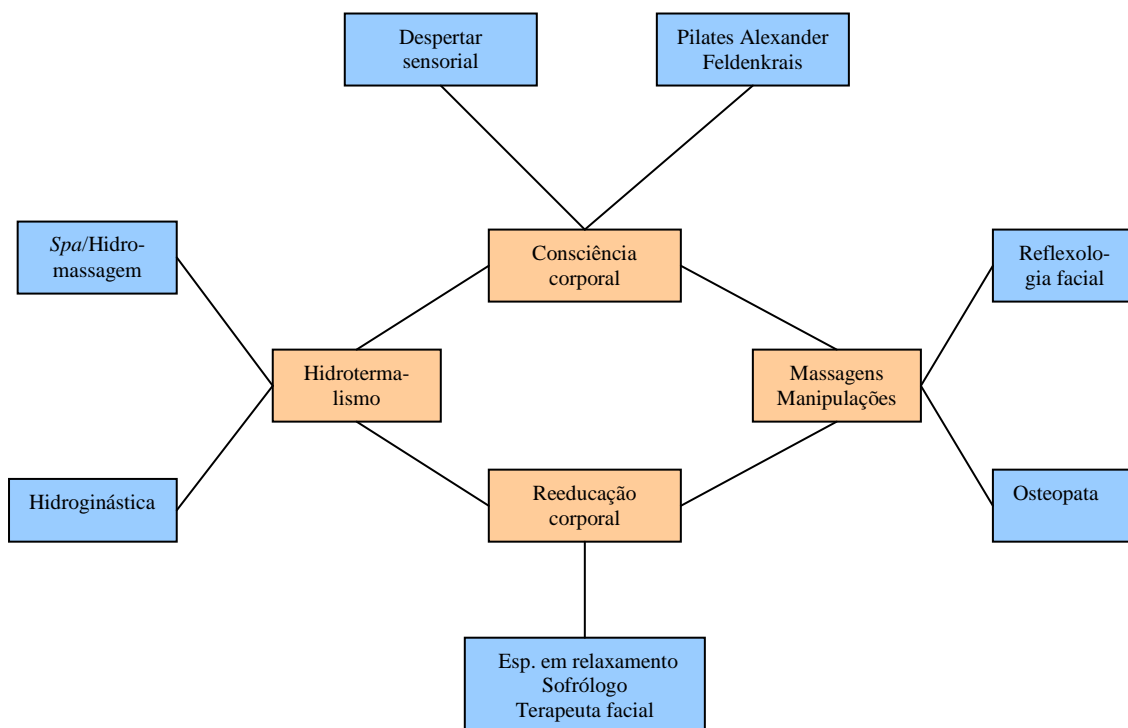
Despertar sensorial

Pilates Alexander Feldenkrais

*Spa*/Hidromassagem

Consciência corporal

Reflexologia facial

Hidrotermalismo

Massagens Manipulações

Hidroginástica

Reeducação corporal

Osteopata

Esp. em relaxamento
Sofrólogo
Terapeuta facial